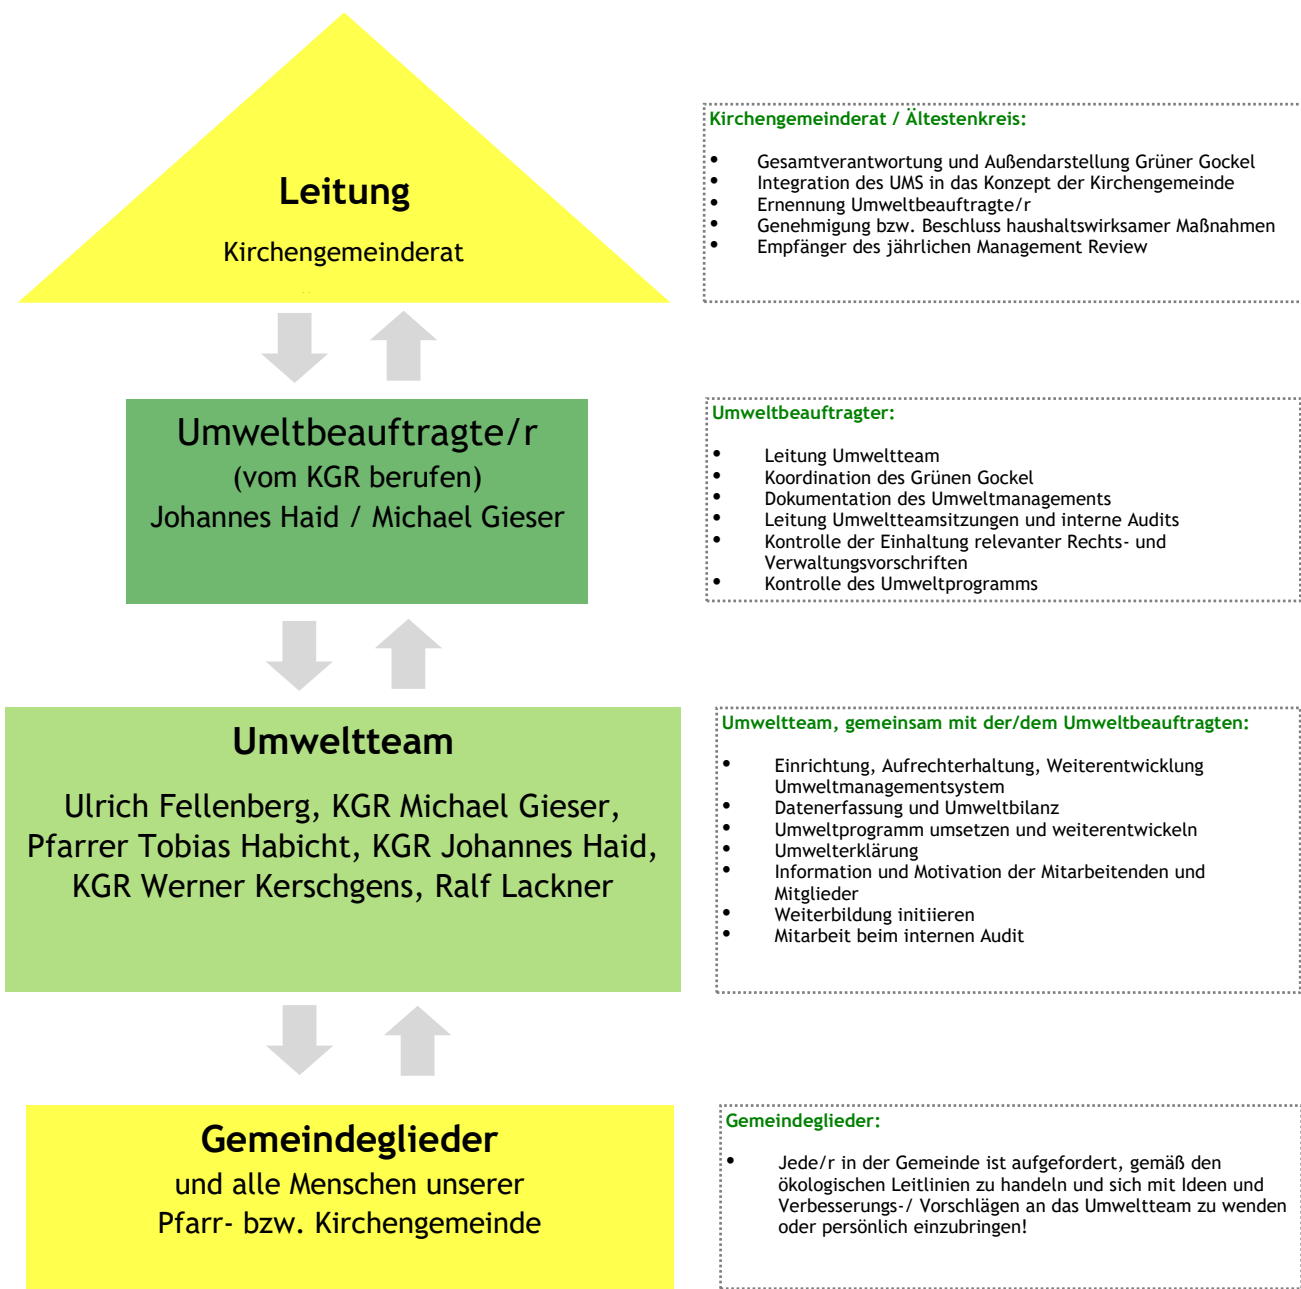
Leitung

Kirchengemeinderat

Kirchengemeinderat / Ältestenkreis:

- Gesamtverantwortung und Außendarstellung Grüner Gockel
- Integration des UMS in das Konzept der Kirchengemeinde
- Ernennung Umweltbeauftragte/r
- Genehmigung bzw. Beschluss haushaltswirksamer Maßnahmen
- Empfänger des jährlichen Management Review

Umweltbeauftragte/r
(vom KGR berufen)
Johannes Haid / Michael Gieser

Umweltbeauftragter:

- Leitung Umweltteam
- Koordination des Grünen Gockel
- Dokumentation des Umweltmanagements
- Leitung Umweltteamsitzungen und interne Audits
- Kontrolle der Einhaltung relevanter Rechts- und Verwaltungsvorschriften
- Kontrolle des Umweltprogramms

Umweltteam

Ulrich Fellenberg, KGR Michael Gieser, Pfarrer Tobias Habicht, KGR Johannes Haid, KGR Werner Kerschgens, Ralf Lackner

Umweltteam, gemeinsam mit der/dem Umweltbeauftragten:

- Einrichtung, Aufrechterhaltung, Weiterentwicklung Umweltmanagementsystem
- Datenerfassung und Umweltbilanz
- Umweltprogramm umsetzen und weiterentwickeln
- Umwelterklärung
- Information und Motivation der Mitarbeitenden und Mitglieder
- Weiterbildung initiieren
- Mitarbeit beim internen Audit

Gemeindeglieder
und alle Menschen unserer Pfarr- bzw. Kirchengemeinde

Gemeindeglieder:

- Jede/r in der Gemeinde ist aufgefordert, gemäß den ökologischen Leitlinien zu handeln und sich mit Ideen und Verbesserungs-/ Vorschlägen an das Umweltteam zu wenden oder persönlich einzubringen!